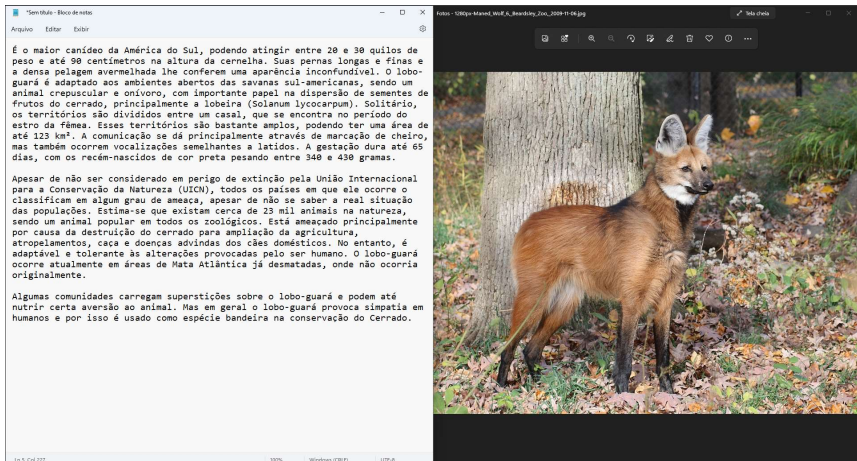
*Sem título - Bloco de notas

Arquivo Editar Exibir

É o maior canídeo da América do Sul, podendo atingir entre 20 e 30 quilos de peso e até 90 centímetros na altura da cernelha. Suas pernas longas e finas e a densa pelagem avermelhada lhe conferem uma aparência inconfundível. O lobo-guará é adaptado aos ambientes abertos das savanas sul-americanas, sendo um animal crepuscular e onívoro, com importante papel na dispersão de sementes de frutos do cerrado, principalmente a lobeira (Solanum lycocarpum). Solitário, os territórios são divididos entre um casal, que se encontra no período do estro da fêmea. Esses territórios são bastante amplos, podendo ter uma área de até 123 km². A comunicação se dá principalmente através de marcação de cheiro, mas também ocorrem vocalizações semelhantes a latidos. A gestação dura até 65 dias, com os recém-nascidos de cor preta pesando entre 340 e 430 gramas.

Apesar de não ser considerado em perigo de extinção pela União Internacional para a Conservação da Natureza (UICN), todos os países em que ele ocorre o classificam em algum grau de ameaça, apesar de não se saber a real situação das populações. Estima-se que existam cerca de 23 mil animais na natureza, sendo um animal popular em todos os zoológicos. Está ameaçado principalmente por causa da destruição do cerrado para ampliação da agricultura, atropelamentos, caça e doenças advindas dos cães domésticos. No entanto, é adaptável e tolerante às alterações provocadas pelo ser humano. O lobo-guará ocorre atualmente em áreas de Mata Atlântica já desmatadas, onde não ocorria originalmente.

Algumas comunidades carregam superstições sobre o lobo-guará e podem até nutrir certa aversão ao animal. Mas em geral o lobo-guará provoca simpatia em humanos e por isso é usado como espécie bandeira na conservação do Cerrado.

Ln 5, Col 222 100% Windows (CRLF) UTF-8

Fotos - 1280px-Maned_Wolf_6,_Beardsley_Zoo,_2009-11-06.jpg

Tela cheia